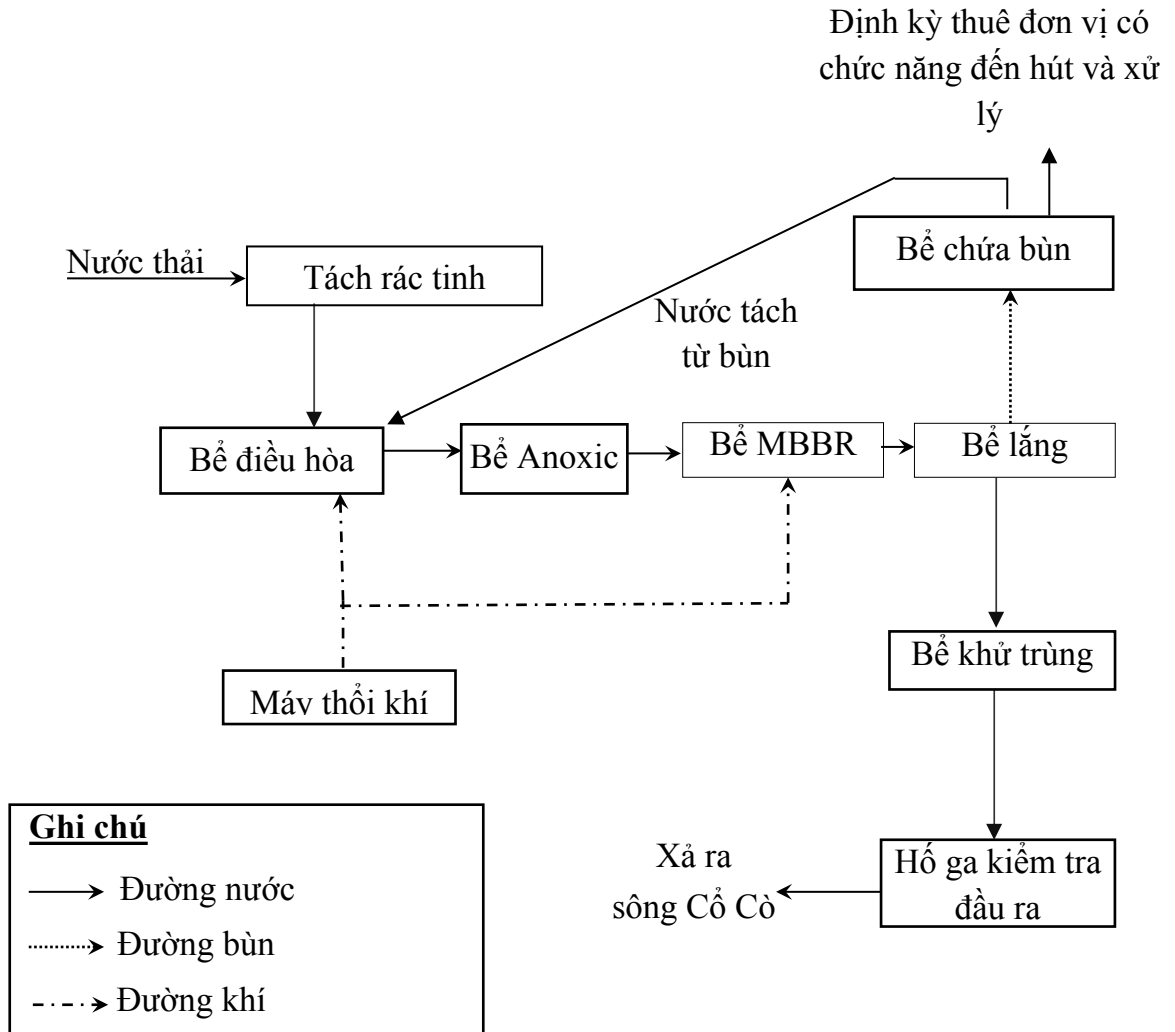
Định kỳ thuê đơn vị có chức năng đến hút và xử lý

Bể chứa bùn

Nước thải

Tách rác tinh

Nước tách từ bùn

Bể điều hòa

Bể Anoxic

Bể MBBR

Bể lắng

Máy thổi khí

Bể khử trùng

Ghi chú

Đường nước

Đường bùn

Đường khí

Xả ra sông Cổ Cò

Hố ga kiểm tra đầu ra